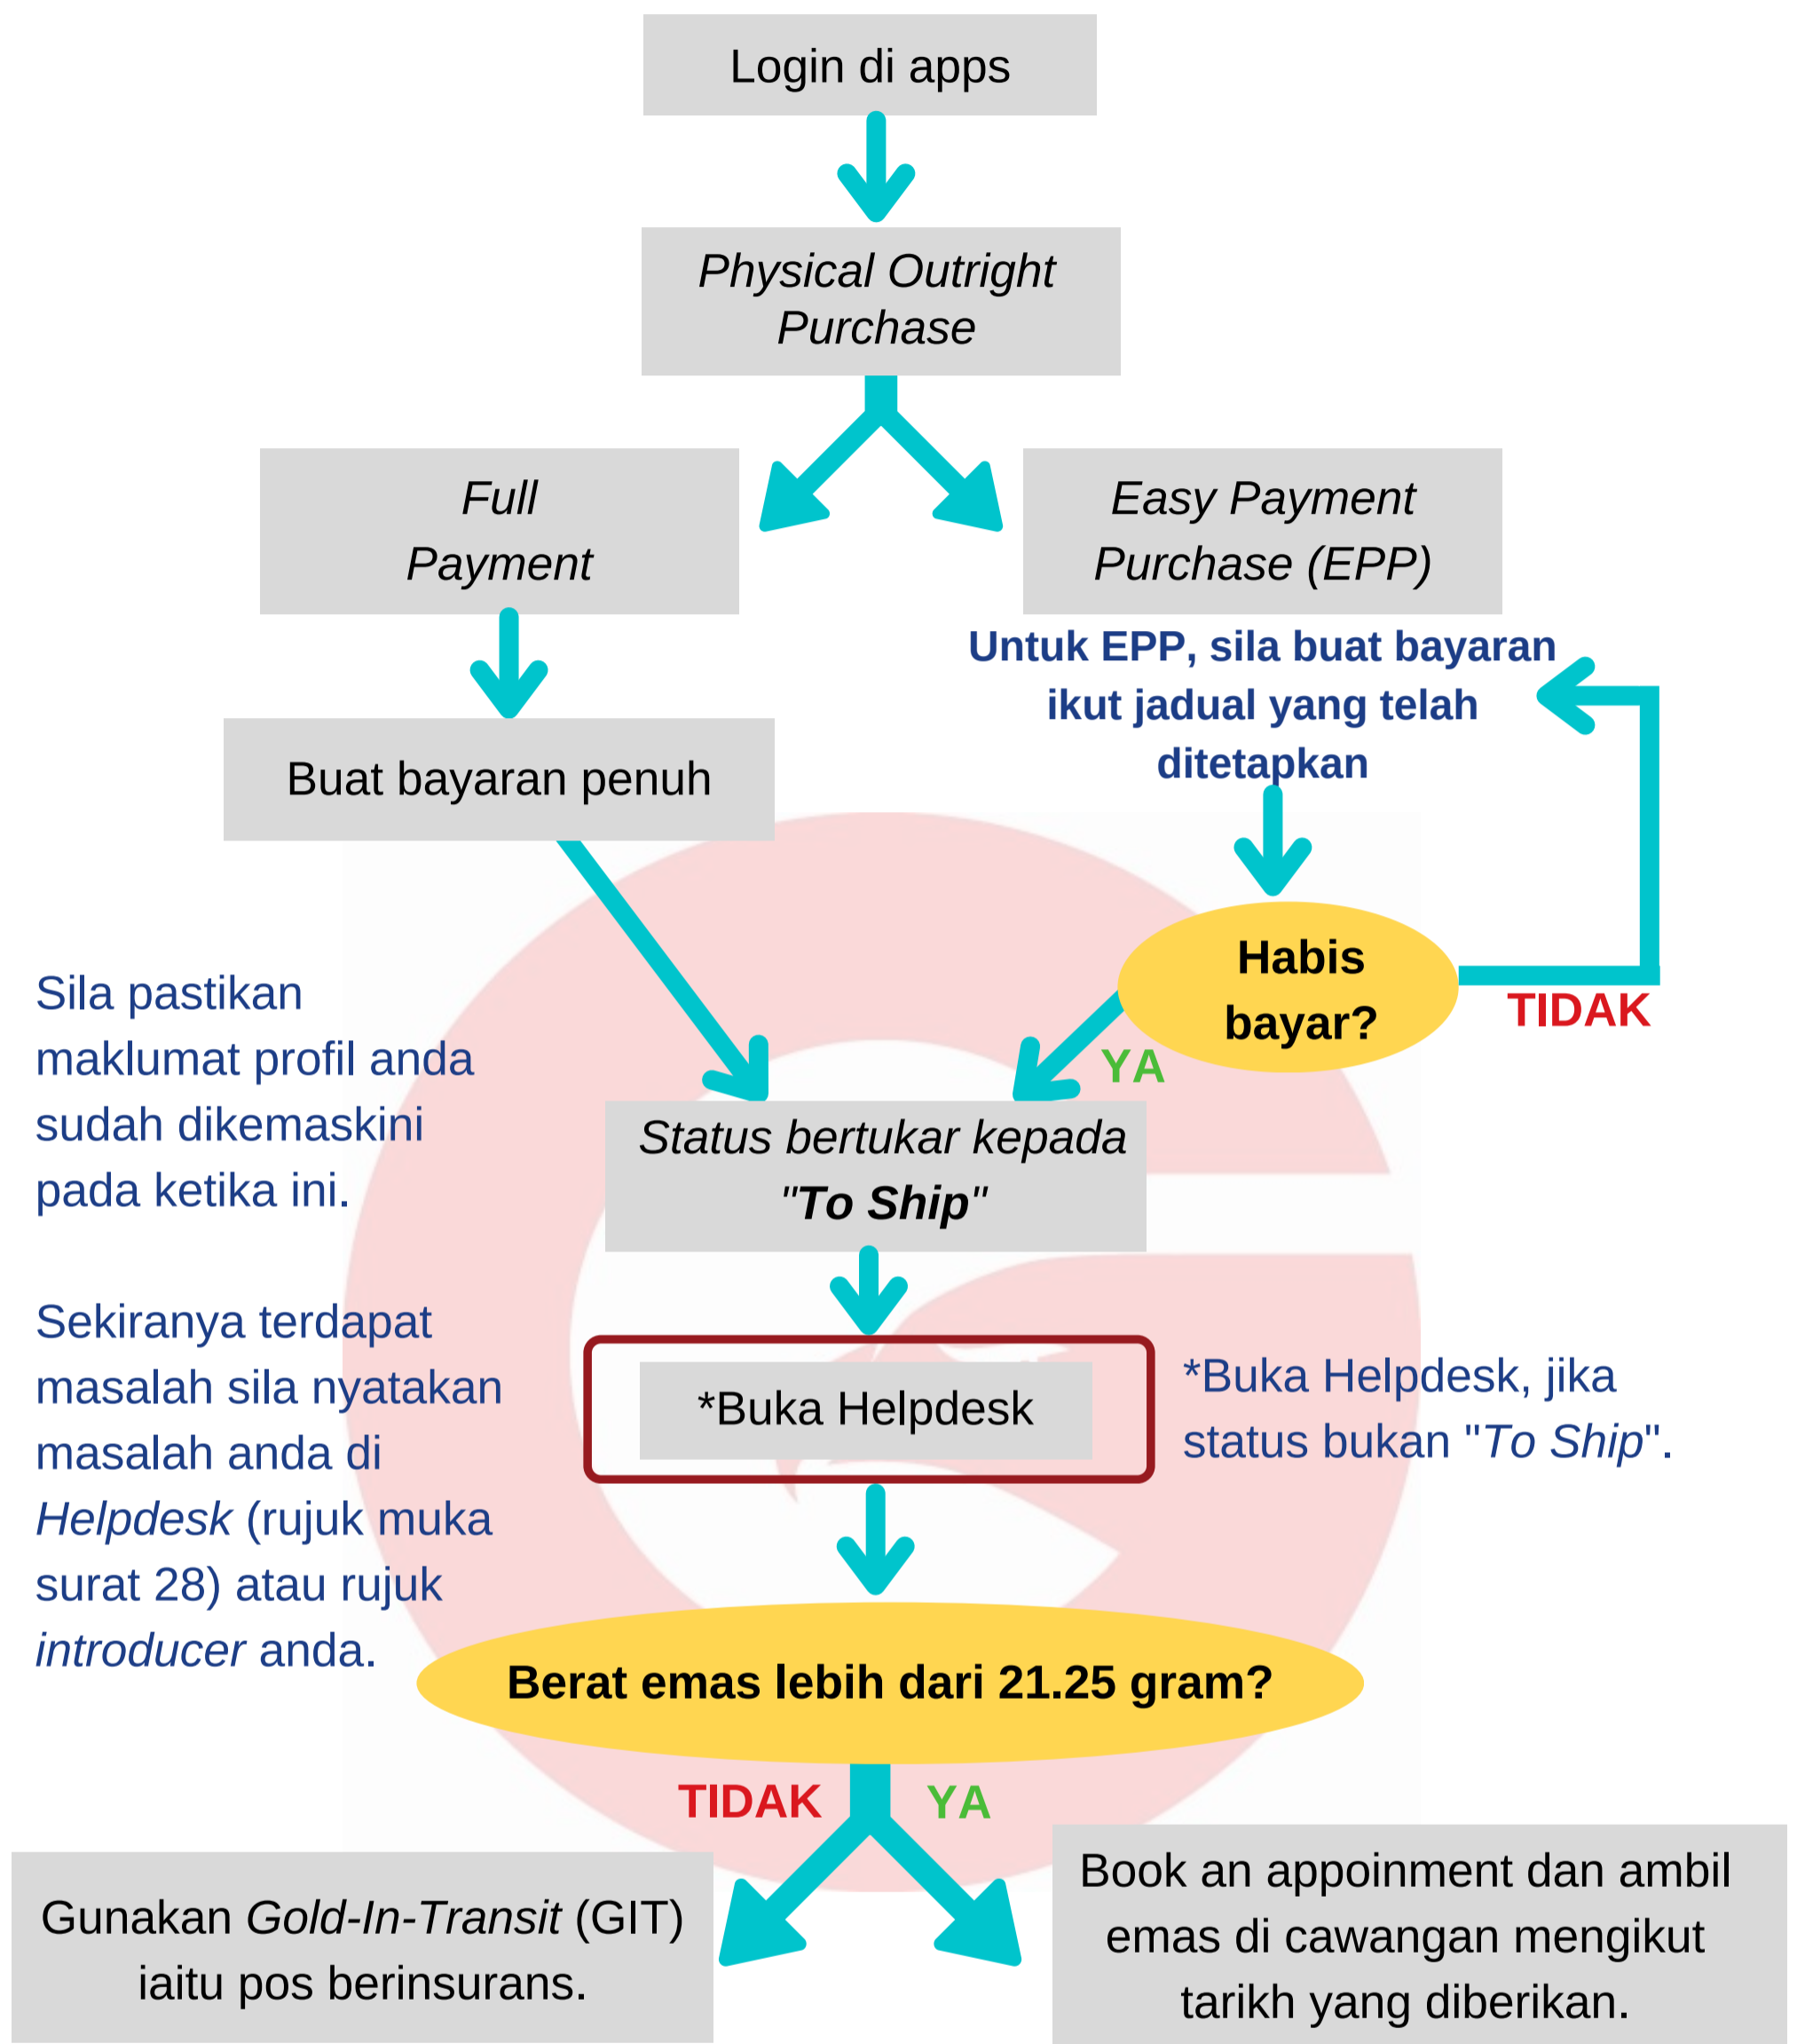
Login di apps

Physical Outright Purchase

Full Payment

Easy Payment Purchase (EPP)

Untuk EPP, sila buat bayaran ikut jadual yang telah ditetapkan

Buat bayaran penuh

Habis bayar?

TIDAK

YA

Sila pastikan maklumat profil anda sudah dikemaskini pada ketika ini.

Status bertukar kepada "To Ship"

Sekiranya terdapat masalah sila nyatakan masalah anda di Helpdesk (rujuk muka surat 28) atau rujuk introducer anda.

*Buka Helpdesk

*Buka Helpdesk, jika status bukan "To Ship".

Berat emas lebih dari 21.25 gram?

TIDAK

YA

Gunakan Gold-In-Transit (GIT) iaitu pos berinsurans.

Book an appoinment dan ambil emas di cawangan mengikut tarikh yang diberikan.